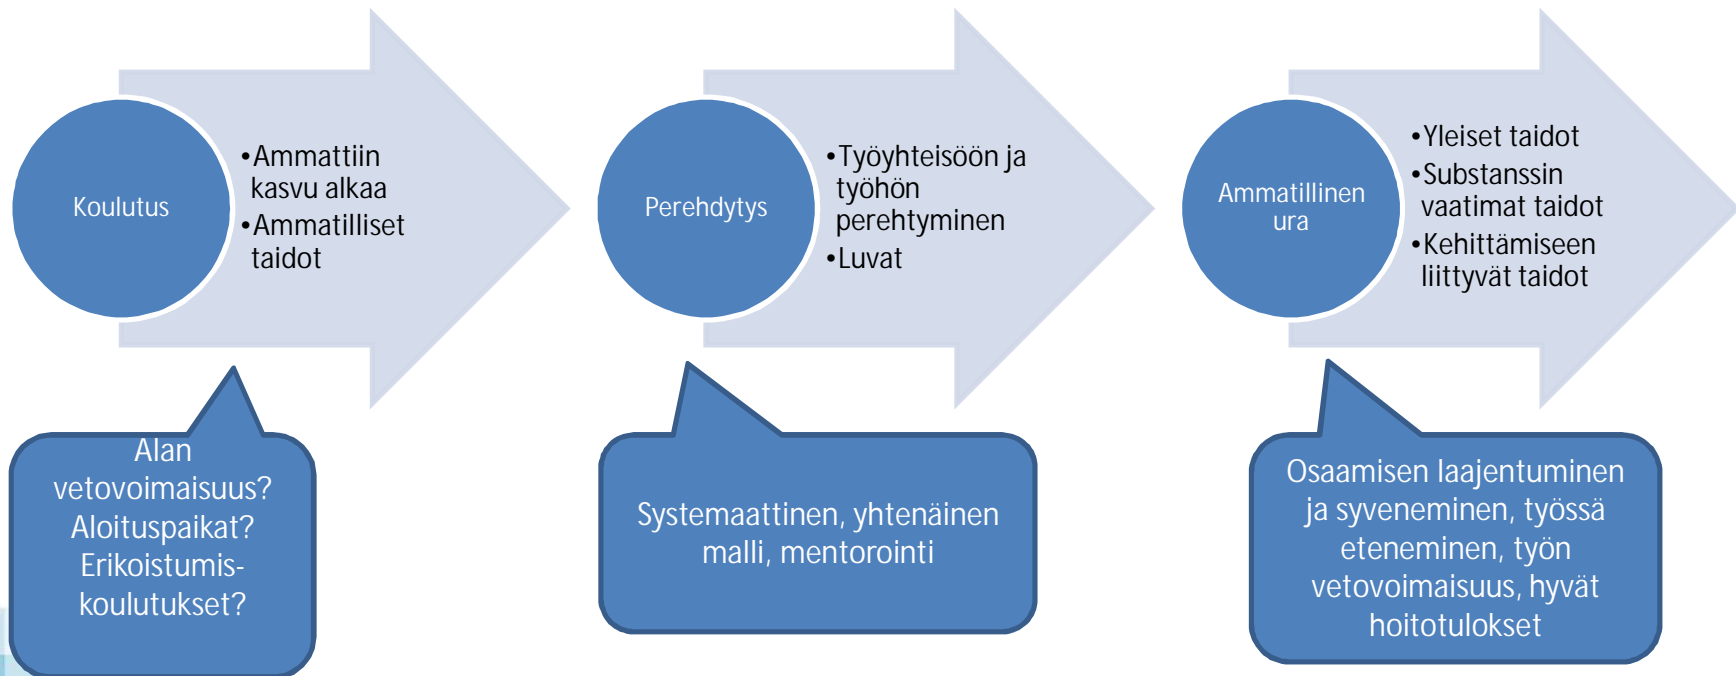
Koulutus

•Ammattiin kasvu alkaa
•Ammatilliset taidot

Alan vetovoimaisuus? Aloituspaikat? Erikoistumis-koulutukset?

Perehdytys

•Työyhteisöön ja työhön perehtyminen
•Luvat

Systemaattinen, yhtenäinen malli, mentorointi

Ammatillinen ura

•Yleiset taidot
•Substanssin vaatimat taidot
•Kehittämiseen liittyvät taidot

Osaamisen laajentuminen ja syveneminen, työssä eteneminen, työn vetovoimaisuus, hyvät hoitotulokset